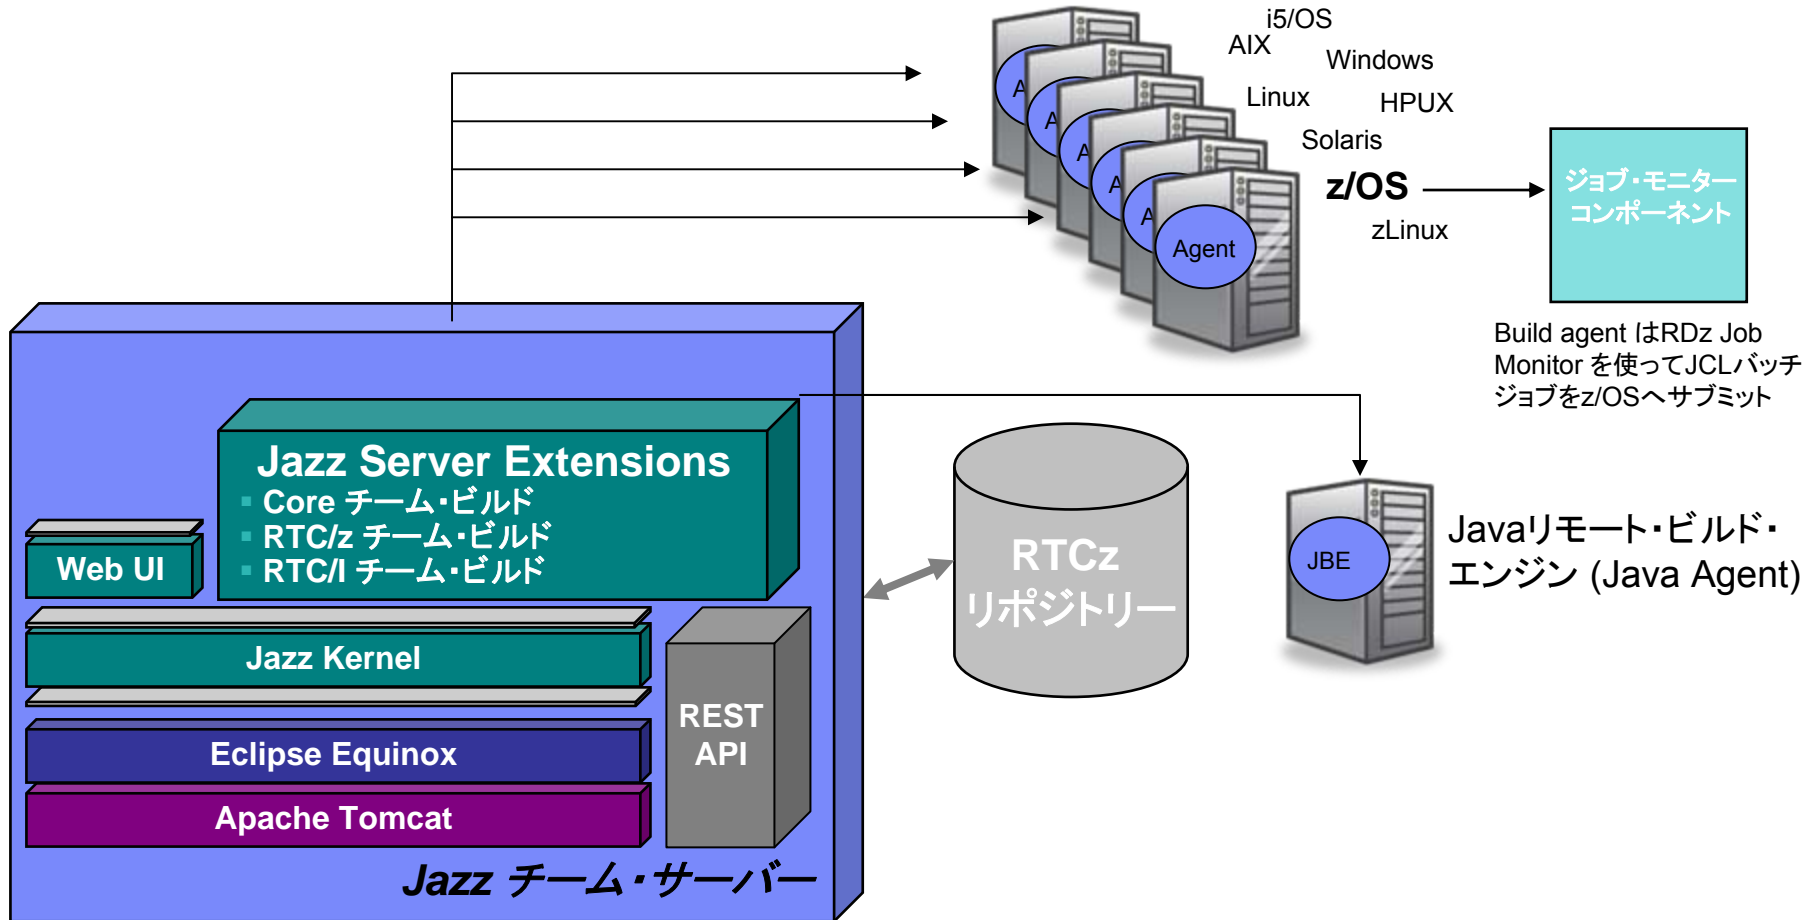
i5/OS
AIX
Windows
Linux
HPUX
Solaris
z/OS
zLinux
A
A
A
A
A
Agent

ジョブ・モニター
コンポーネント

Build agent はRDz Job Monitor を使ってJCLバッチジョブをz/OSへサブミット

Jazz Server Extensions
▪ Core チーム・ビルド
▪ RTC/z チーム・ビルド
▪ RTC/I チーム・ビルド

Web UI
Jazz Kernel
REST API
Eclipse Equinox
Apache Tomcat
Jazz チーム・サーバー

RTCz
リポジトリー

JBE
Javaリモート・ビルド・エンジン (Java Agent)